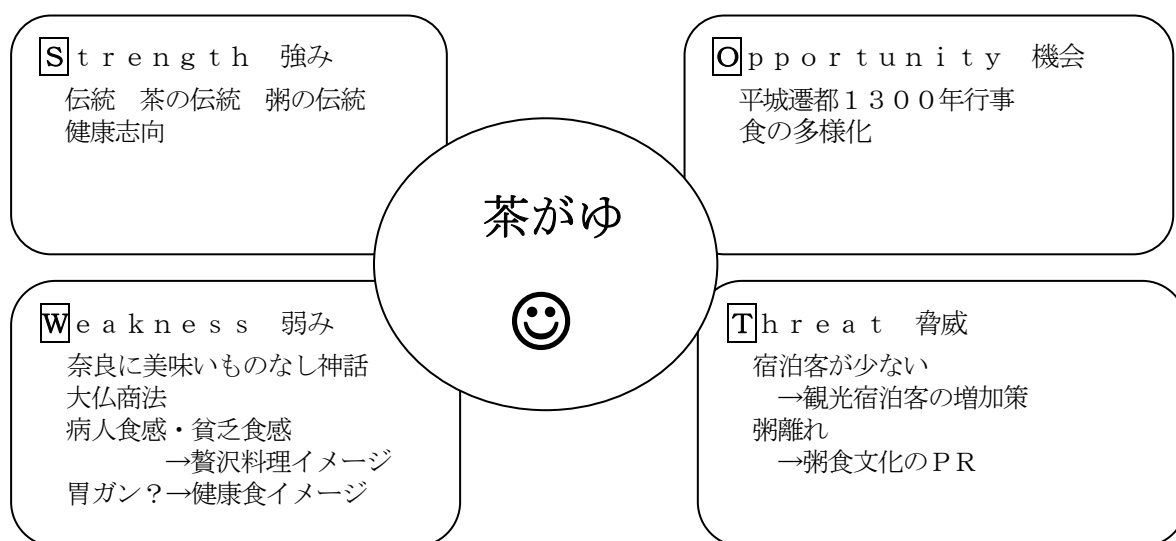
Strength 強み
伝統 茶の伝統 粥の伝統
健康志向

Opportunity 機会
平城遷都1300年行事
食の多様化

茶がゆ

☺

Weakness 弱み
奈良に美味いものなし神話
大仏商法
病人食感・貧乏食感
→贅沢料理イメージ
胃ガン？→健康食イメージ

Threat 脅威
宿泊客が少ない
→観光宿泊客の増加策
粥離れ
→粥食文化のPR